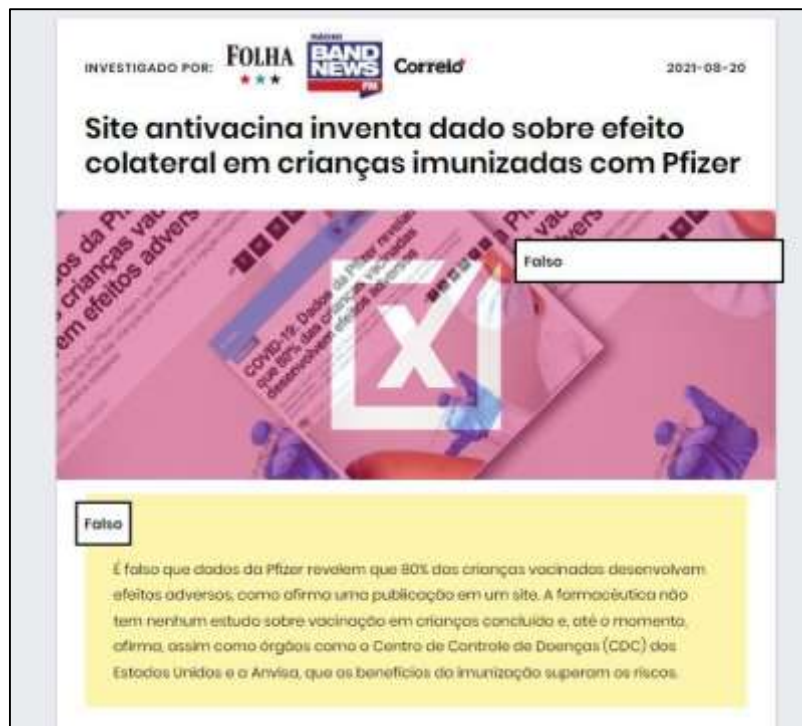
INVESTIGADO POR: FOLHA RÁDIO BAND NEWS FM Correio 2021-08-20

Site antivacina inventa dado sobre efeito colateral em crianças imunizadas com Pfizer

os da Pfizer crianças vac em efeitos advers

COVID-19: Dados da Pfizer revelam que 80% das crianças vacinadas desenvolvem efeitos adversos

Falso

Falso

É falso que dados da Pfizer revelem que 80% das crianças vacinadas desenvolvam efeitos adversos, como afirma uma publicação em um site. A farmacêutica não tem nenhum estudo sobre vacinação em crianças concluído e, até o momento, afirma, assim como órgãos como o Centro de Controle de Doenças (CDC) dos Estados Unidos e a Anvisa, que os benefícios da imunização superam os riscos.